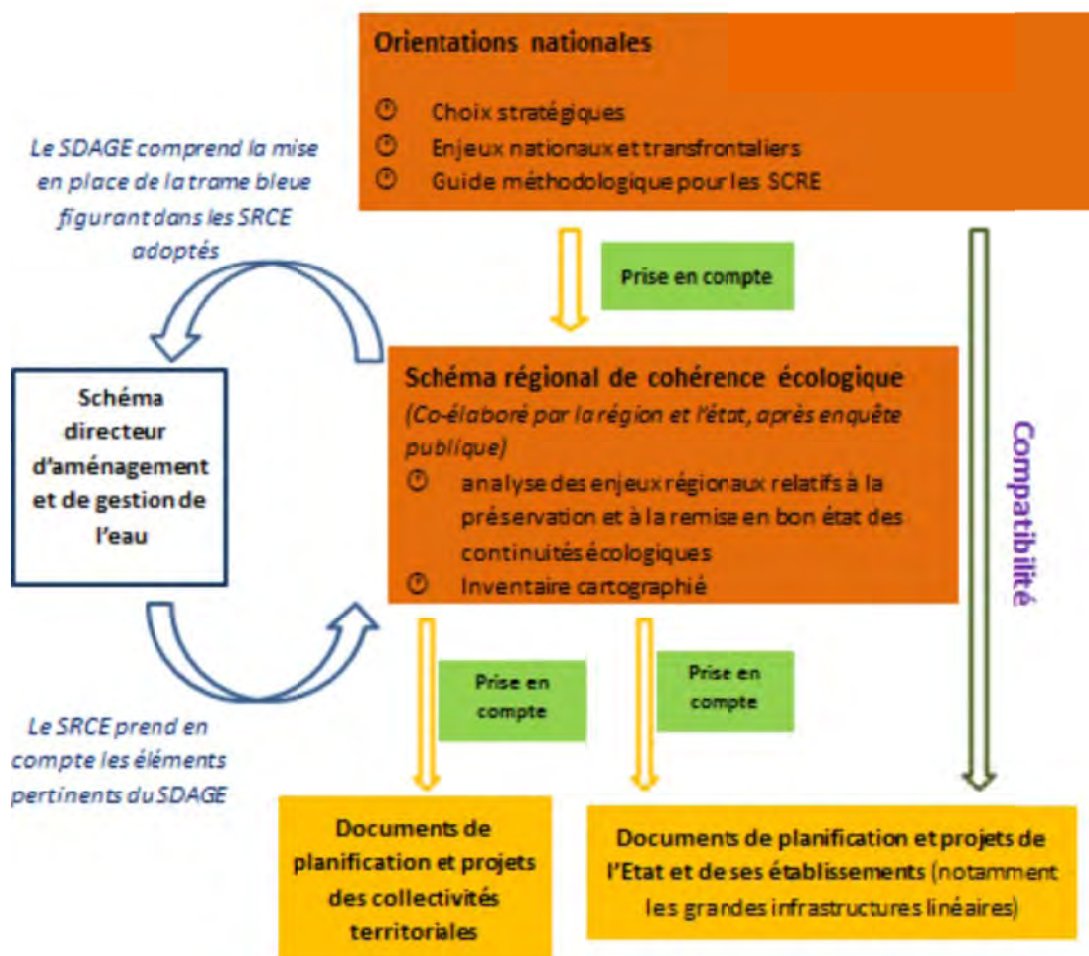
Orientations nationales

Choix stratégiques

Enjeux nationaux et transfrontaliers

Guide méthodologique pour les SCRE

Le SDAGE comprend la mise en place de la trame bleue figurant dans les SRCE adoptés

Prise en compte

Compatibilité

Schéma directeur d'aménagement et de gestion de l'eau

Schéma régional de cohérence écologique

(Co-élaboré par la région et l'état, après enquête publique)

analyse des enjeux régionaux relatifs à la préservation et à la remise en bon état des continuités écologiques

Inventaire cartographié

Prise en compte

Prise en compte

Le SRCE prend en compte les éléments pertinents du SDAGE

Documents de planification et projets des collectivités territoriales

Documents de planification et projets de l'Etat et de ses établissements (notamment les grandes infrastructures linéaires)